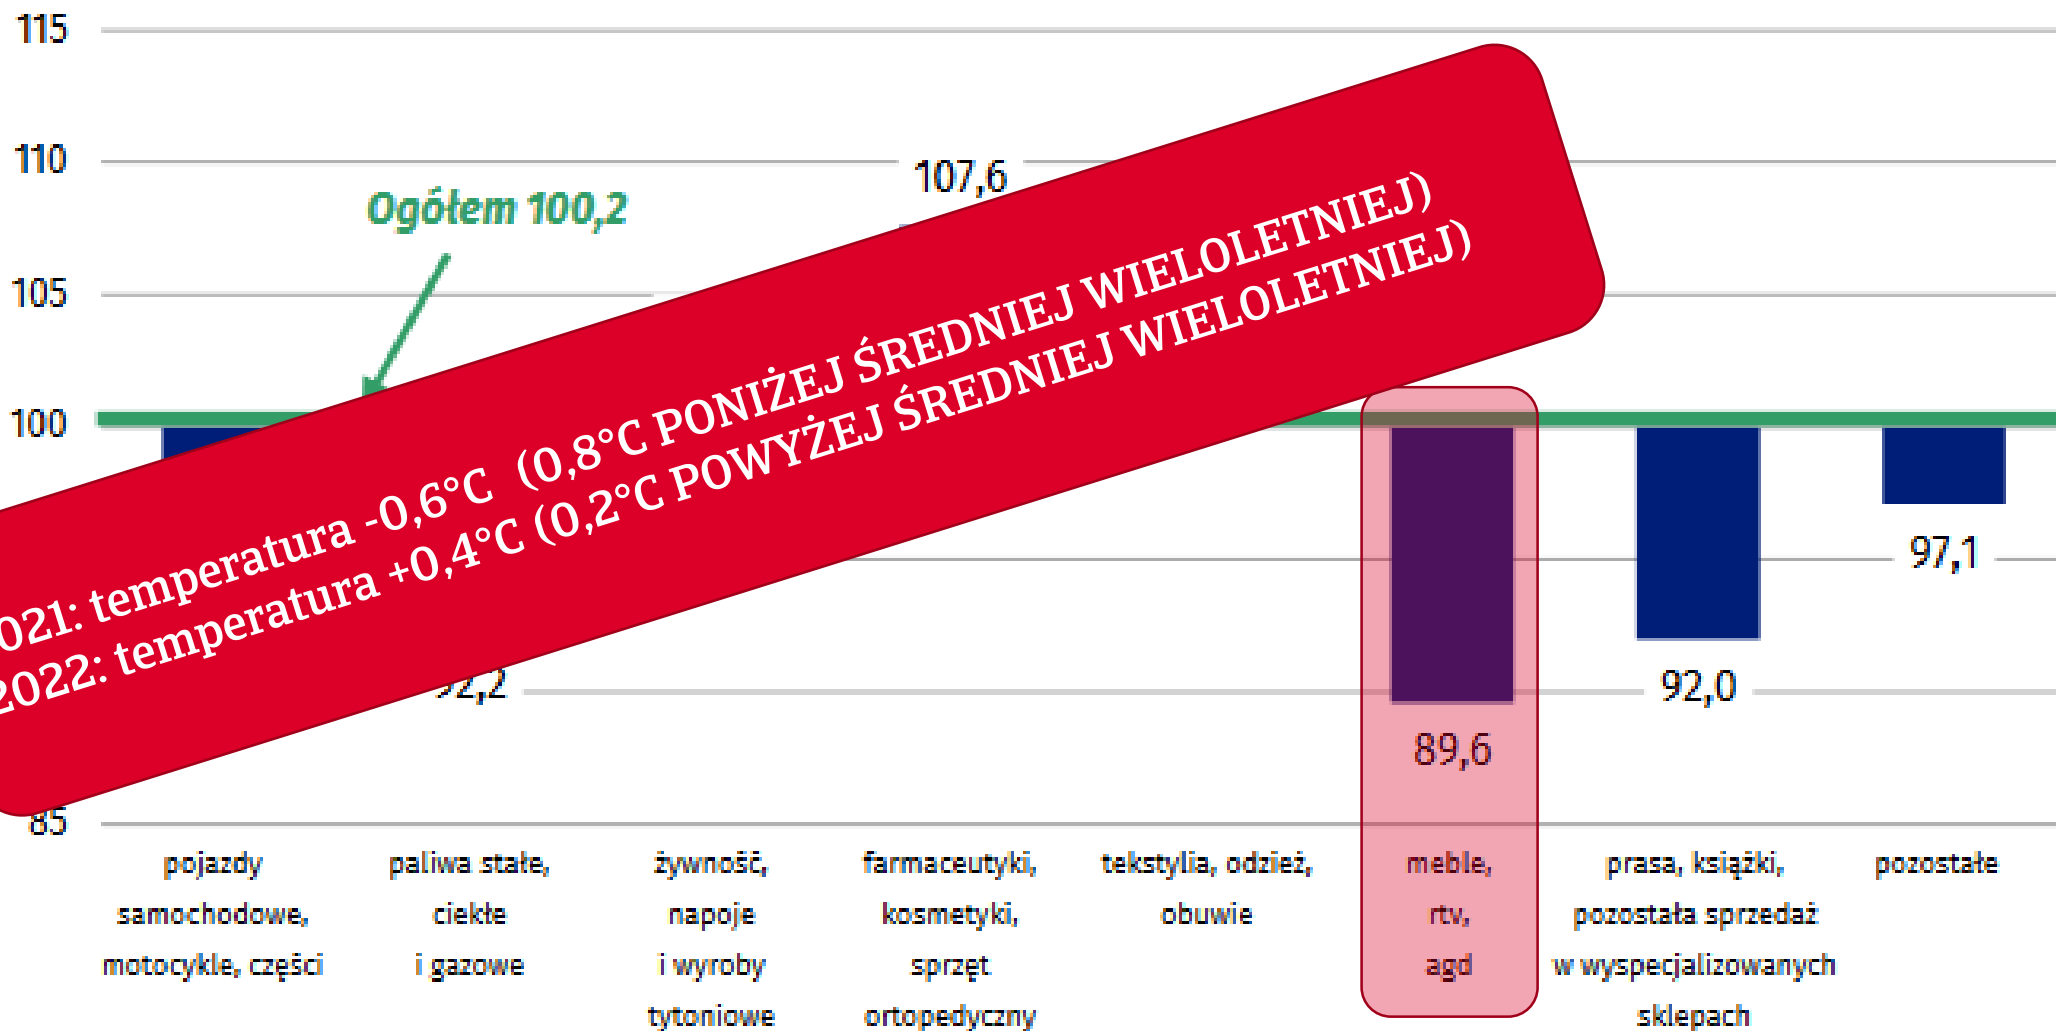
115
110
105
100
85

Ogółem 100,2

107,6

021: temperatura -0,6°C (0,8°C PONIŻEJ ŚREDNIEJ WIELOLETNIEJ)
2022: temperatura +0,4°C (0,2°C POWYŻEJ ŚREDNIEJ WIELOLETNIEJ)

92,2
89,6
92,0
97,1

pojazdy samochodowe, motocykle, części
paliwa stałe, ciekłe i gazowe
żywność, napoje i wyroby tytoniowe
farmaceutyki, kosmetyki, sprzęt ortopedyczny
tekstylia, odzież, obuwie
meble, rtv, agd
prasa, książki, pozostała sprzedaż w wyspecjalizowanych sklepach
pozostałe